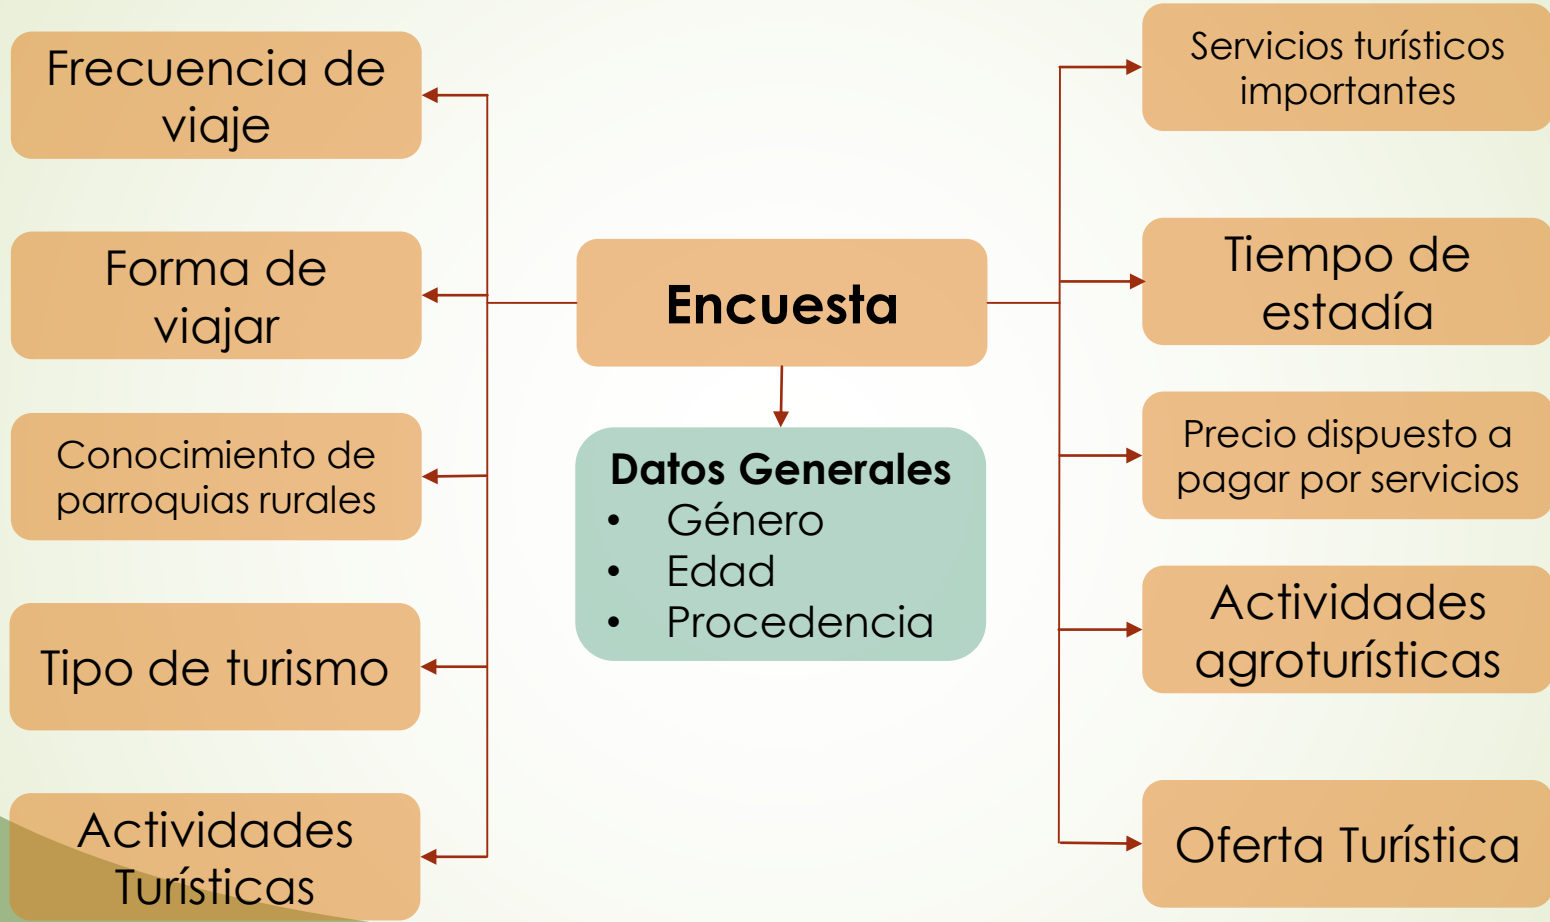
Frecuencia de viaje

Forma de viajar

Conocimiento de parroquias rurales

Tipo de turismo

Actividades Turísticas

Encuesta

Datos Generales
• Género
• Edad
• Procedencia

Servicios turísticos importantes

Tiempo de estadía

Precio dispuesto a pagar por servicios

Actividades agroturísticas

Oferta Turística